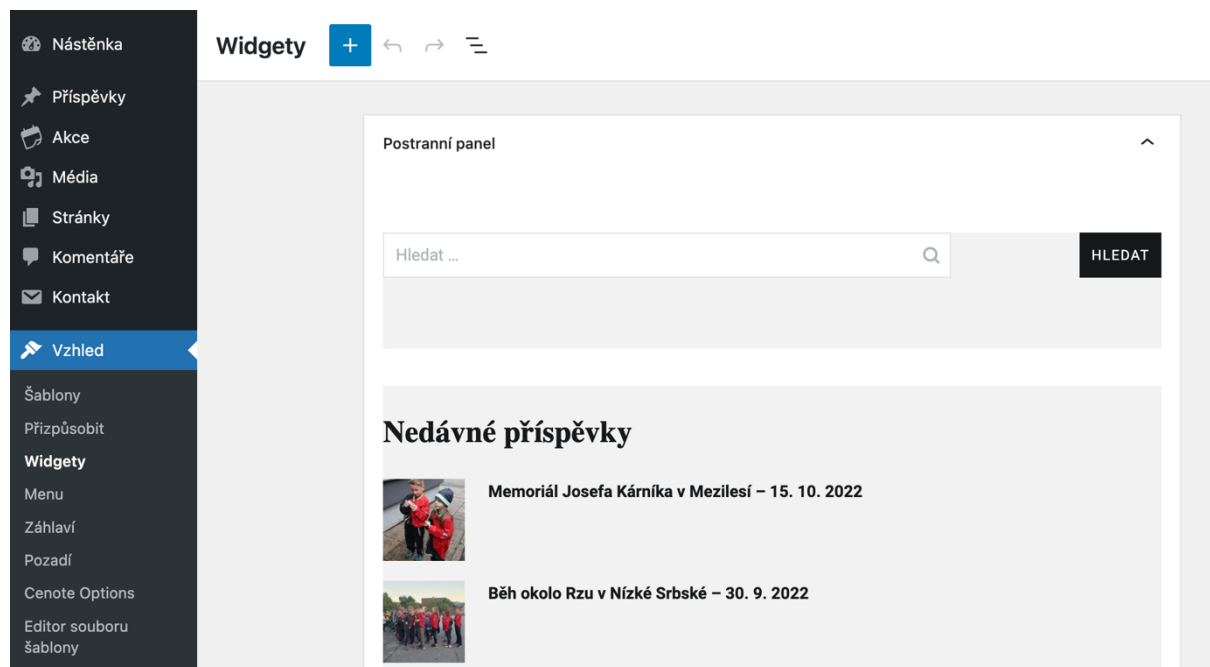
Nástěnka
Příspěvky
Akce
Média
Stránky
Komentáře
Kontakt
Vzhled
Šablony
Přizpůsobit
Widgety
Menu
Záhlaví
Pozadí
Cenote Options
Editor souboru šablony

Widgety

Postranní panel

Hledat …
HLEDAT

Nedávné příspěvky

Memoriál Josefa Kárníka v Mezilesí – 15. 10. 2022

Běh okolo Rzu v Nízké Srbské – 30. 9. 2022